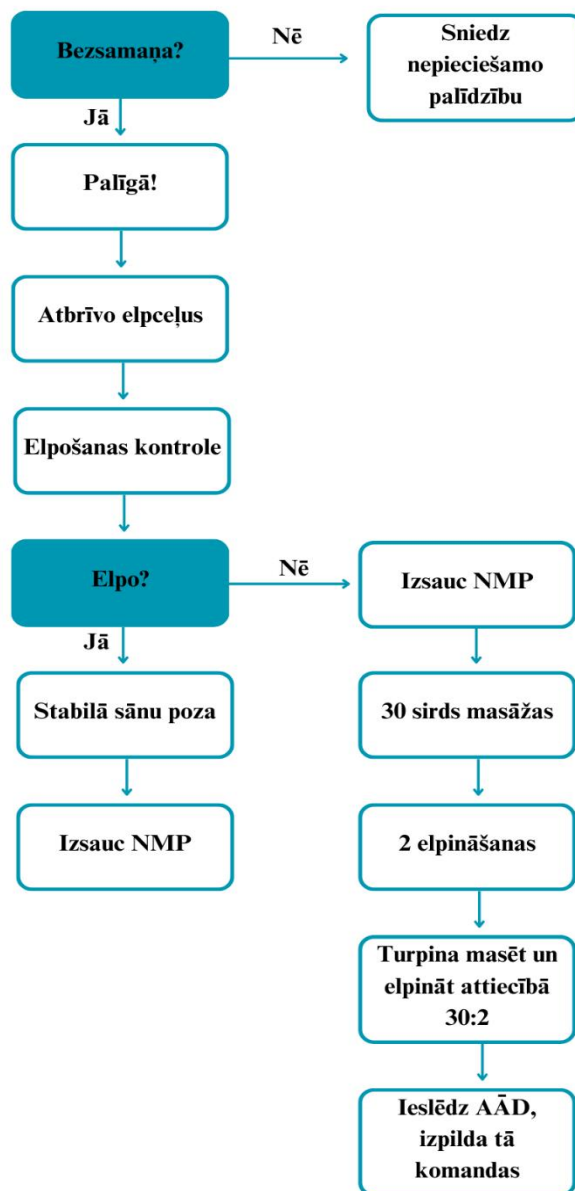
Bezsamaņa?

Nē

Sniedz nepieciešamo palīdzību

Jā

Palīgā!

Atbrīvo elpceļus

Elpošanas kontrole

Elpo?

Nē

Izsauc NMP

Jā

Stabilā sānu poza

30 sirds masāžas

Izsauc NMP

2 elpināšanas

Turpina masēt un elpināt attiecībā 30:2

Ieslēdz AĀD, izpilda tā komandas